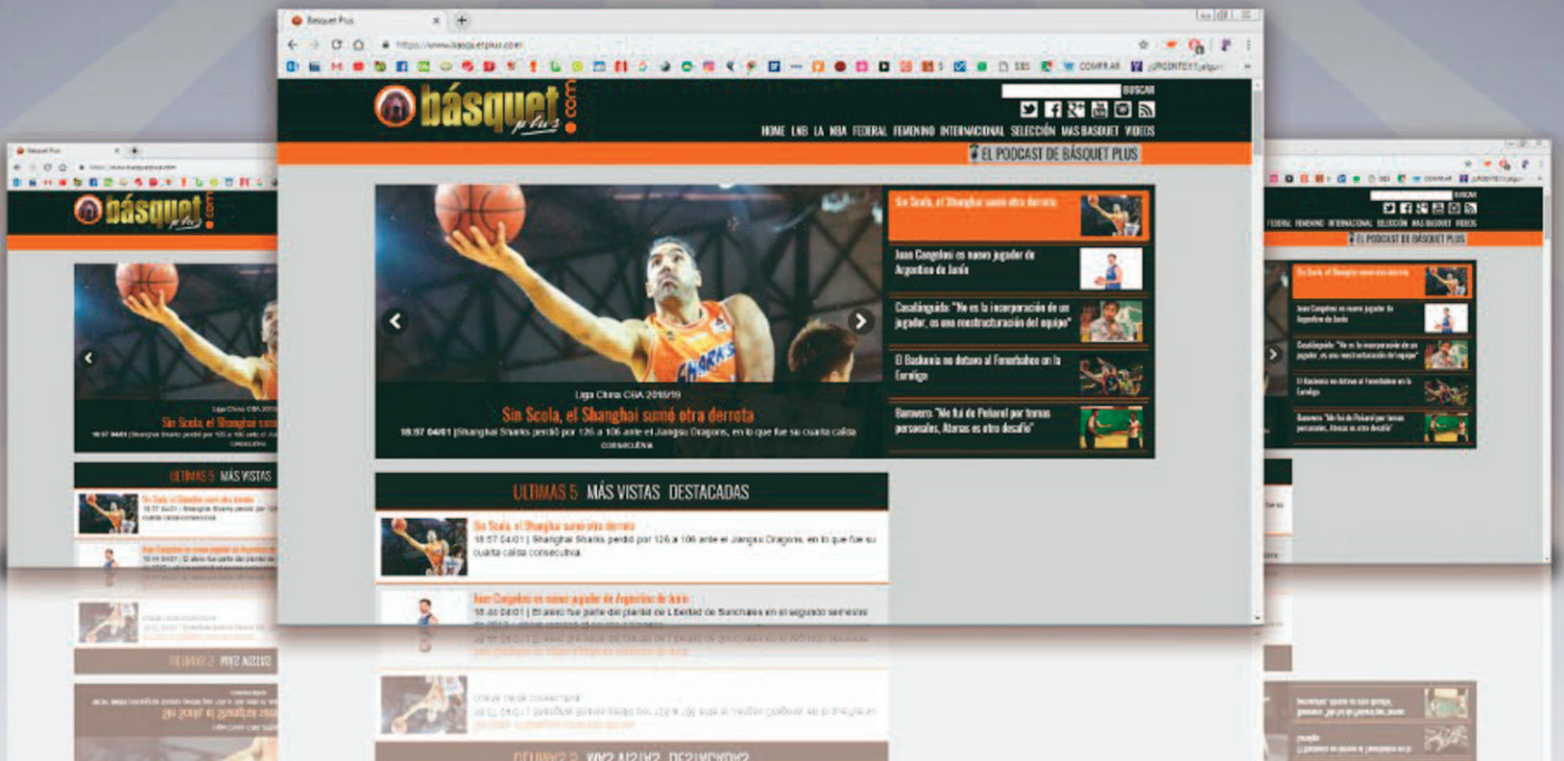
Básquet Plus

https://www.basquetplus.com

COMPRAR

básquet plus .com

BUSCAR

HOME LNB LA NBA FEDERAL FEMENINO INTERNACIONAL SELECCIÓN MAS BASQUET VIDEOS

EL PODCAST DE BÁSQUET PLUS

Liga China CBA 2018/19

Sin Scola, el Shanghai sumó otra derrota

18:57 04/01 | Shanghai Sharks perdió por 126 a 106 ante el Jiangsu Dragons, en lo que fue su cuarta caída consecutiva

Sin Scola, el Shanghai sumó otra derrota

Juan Cangelosi es nuevo jugador de Argentino de Junín

Casalánguida: "No es la incorporación de un jugador, es una reestructuración del equipo"

El Baskonia no detuvo al Fenerbahce en la Euroliga

Barovero: "No fui de Peñarol por temas personales. Atenas es otro desafío"

ULTIMAS 5 MÁS VISTAS DESTACADAS

Sin Scola, el Shanghai sumó otra derrota

18:57 04/01 | Shanghai Sharks perdió por 126 a 106 ante el Jiangsu Dragons, en lo que fue su cuarta caída consecutiva

Juan Cangelosi es nuevo jugador de Argentino de Junín

18:46 04/01 | El alero fue parte del plantel de Libertad de Sunchales en el segundo semestre de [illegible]